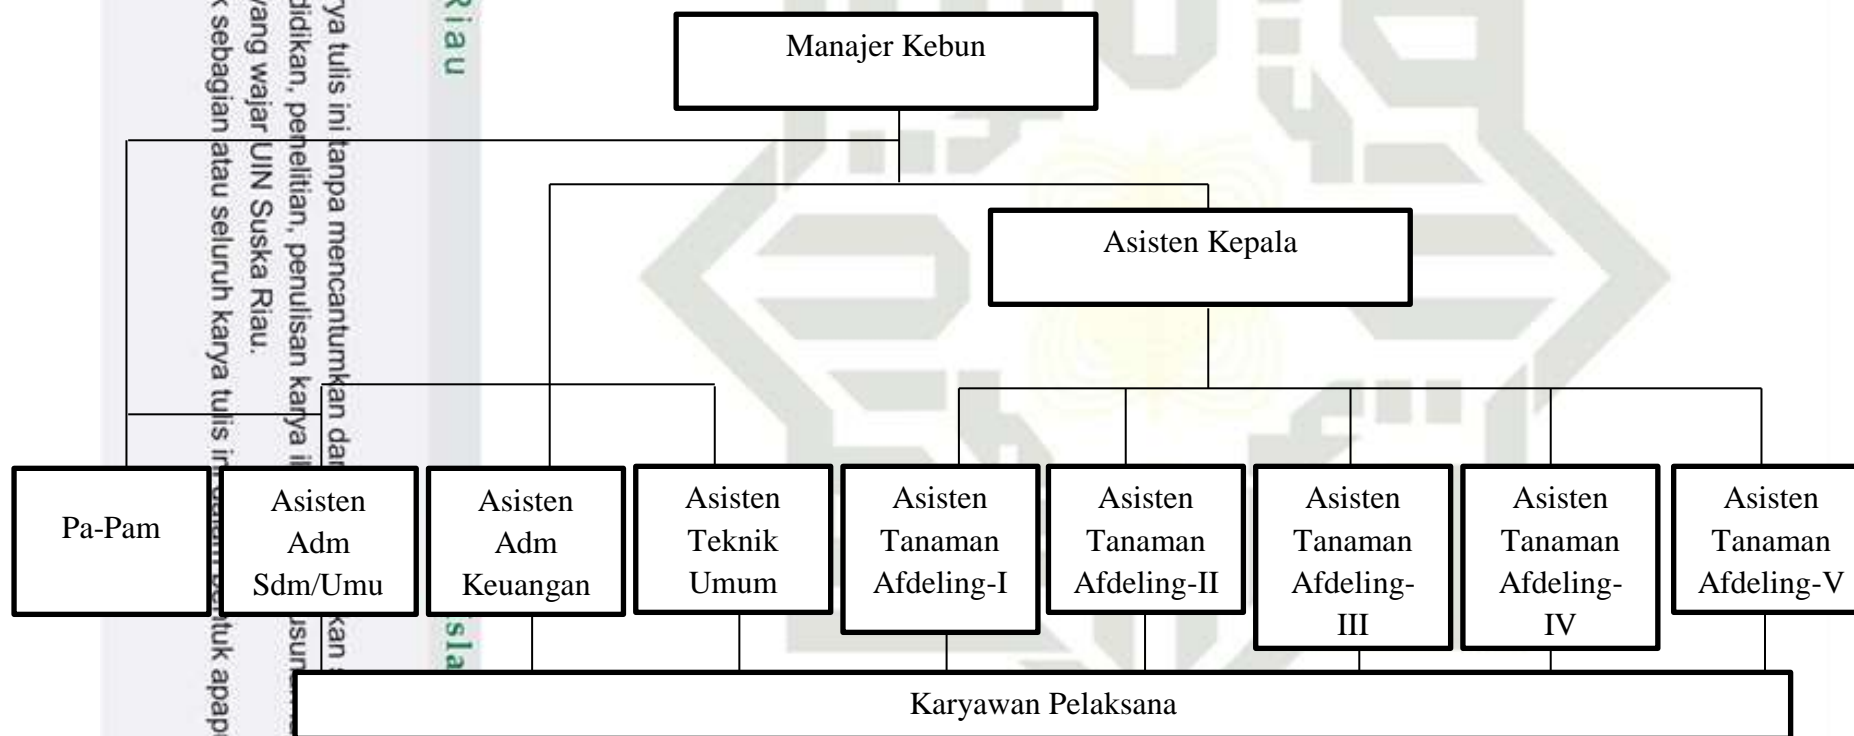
Manajer Kebun

Asisten Kepala

Pa-Pam

Asisten Adm Sdm/Umu

Asisten Adm Keuangan

Asisten Teknik Umum

Asisten Tanaman Afdeling-I

Asisten Tanaman Afdeling-II

Asisten Tanaman Afdeling-III

Asisten Tanaman Afdeling-IV

Asisten Tanaman Afdeling-V

Karyawan Pelaksana

Riau
...ya tulis ini tanpa mencantumkan dan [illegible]
...didikan, penelitian, penulisan karya i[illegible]
yang wajar UIN Suska Riau.
k sebagian atau seluruh karya tulis i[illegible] bentuk apap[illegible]
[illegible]sla